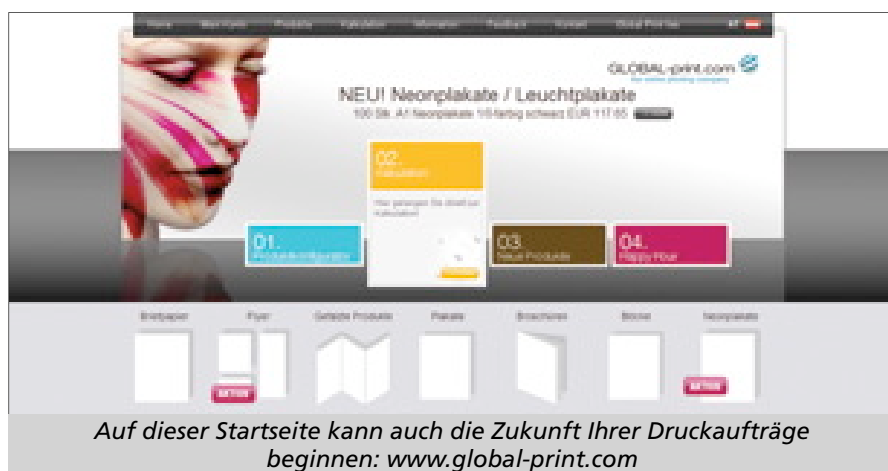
Home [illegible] Produkte Kalkulation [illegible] Feedback Kontakt Global Print Inc. AT

GLOBAL-print.com
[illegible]

NEU! Neonplakate / Leuchtplakate
100 Stk. A1 Neonplakate 1/0-färbig schwarz EUR 117,65 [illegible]

02.
Kalkulation

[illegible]

01.
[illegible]

03.
Neue Produkte

04.
Happy Hour

Briefpapier Flyer Gefalzte Produkte Plakate Broschüren Blöcke Neonplakate

AKTION AKTION

Auf dieser Startseite kann auch die Zukunft Ihrer Druckaufträge beginnen: www.global-print.com